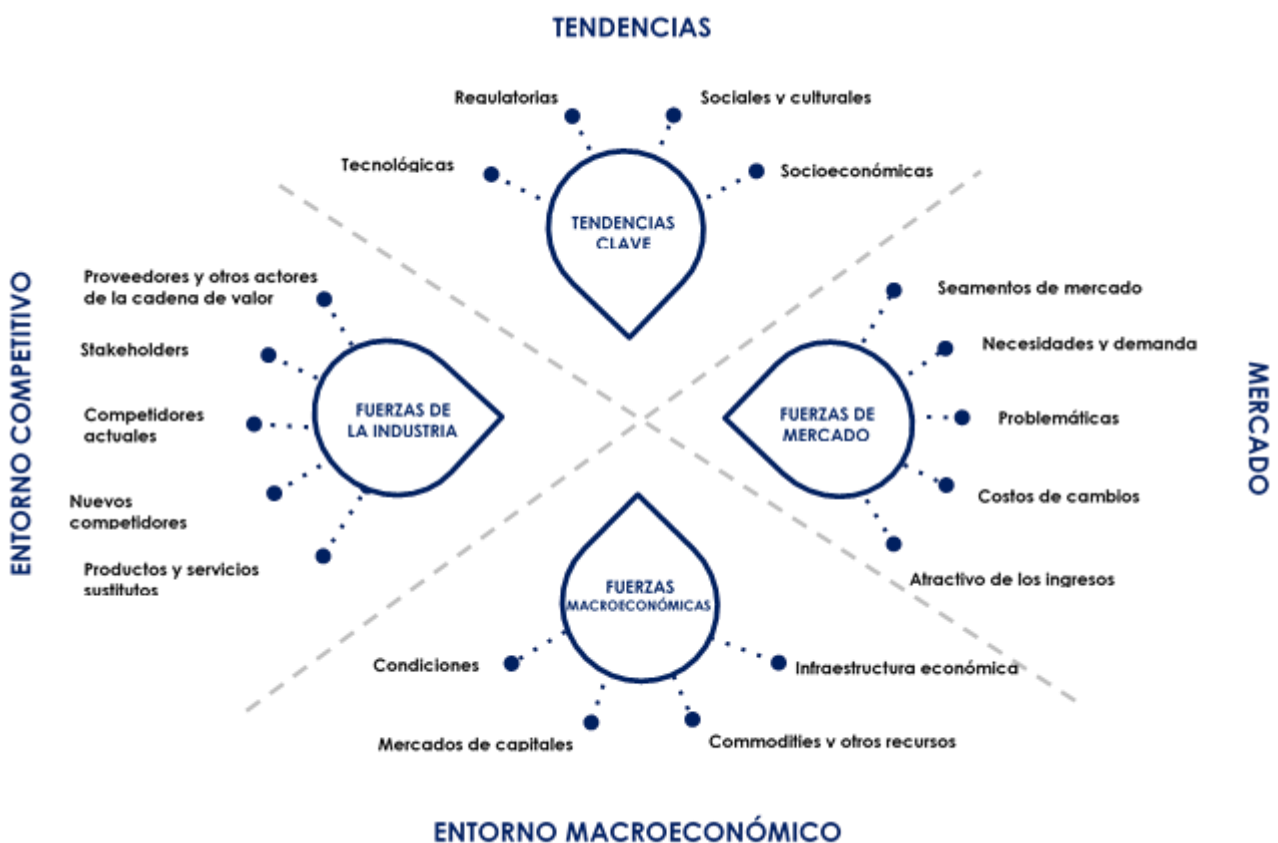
TENDENCIAS

Regulatorias

Sociales y culturales

Tecnológicas

Socioeconómicas

TENDENCIAS CLAVE

ENTORNO COMPETITIVO

Proveedores y otros actores de la cadena de valor

Stakeholders

Competidores actuales

Nuevos competidores

Productos y servicios sustitutos

FUERZAS DE LA INDUSTRIA

MERCADO

Segmentos de mercado

Necesidades y demanda

Problemáticas

Costos de cambios

Atractivo de los ingresos

FUERZAS DE MERCADO

FUERZAS MACROECONÓMICAS

Condiciones

Infraestructura económica

Mercados de capitales

Commodities y otros recursos

ENTORNO MACROECONÓMICO